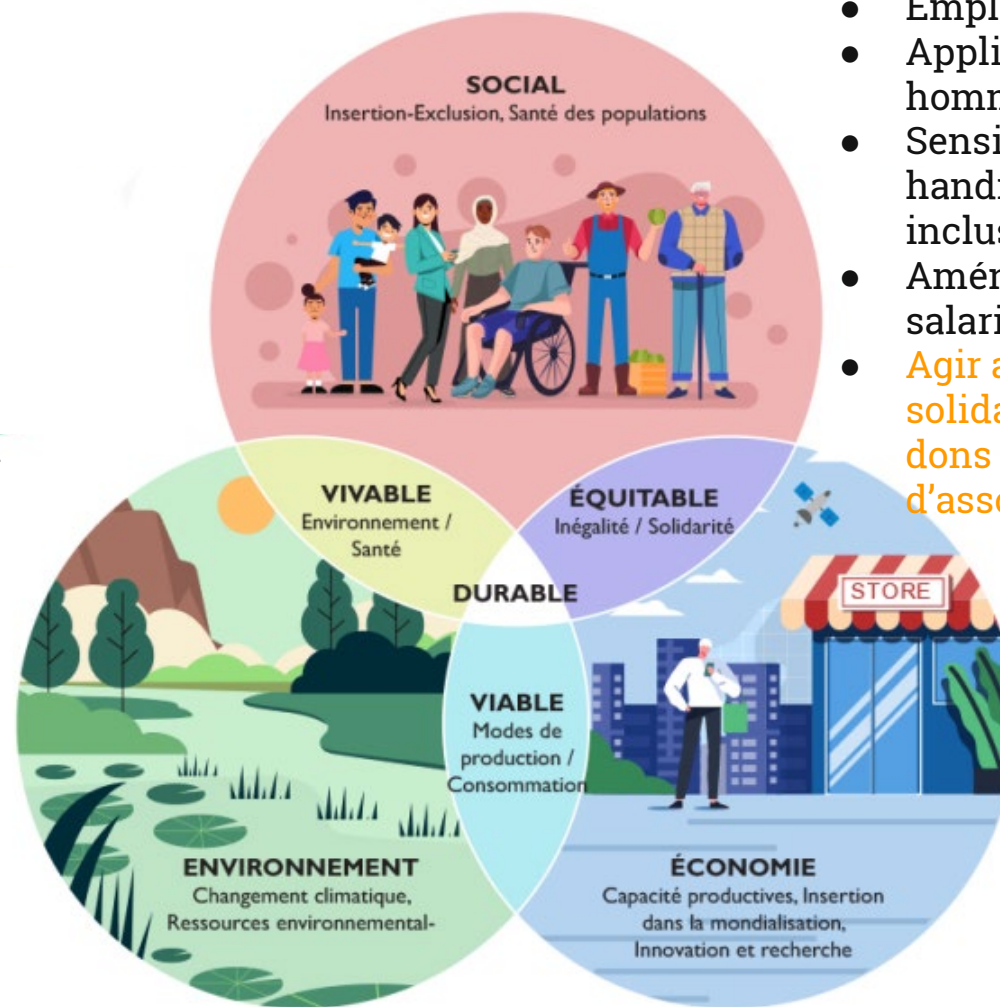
SOCIAL
Insertion-Exclusion, Santé des populations

VIVABLE
Environnement / Santé

ÉQUITABLE
Inégalité / Solidarité

DURABLE

VIABLE
Modes de production / Consommation

STORE

ENVIRONNEMENT
Changement climatique, Ressources environnemental-

ÉCONOMIE
Capacité productives, Insertion dans la mondialisation, Innovation et recherche

● Empl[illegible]
● Appli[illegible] homm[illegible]
● Sensi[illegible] handi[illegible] inclus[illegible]
● Amén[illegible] salari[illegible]
● Agir a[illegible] solida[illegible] dons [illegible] d'asso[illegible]